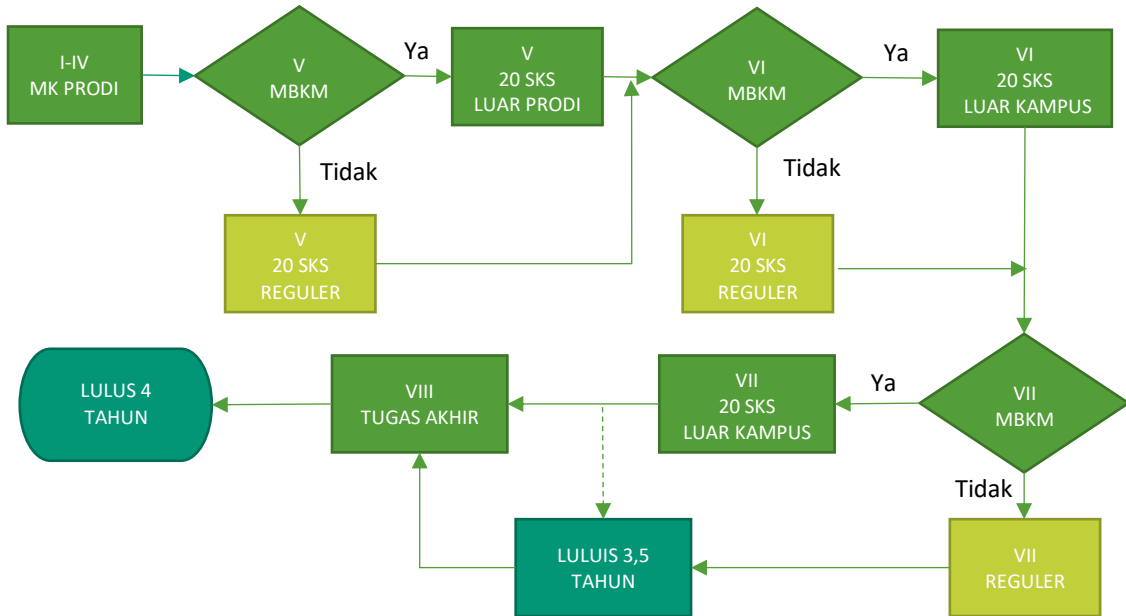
I-IV
MK PRODI

V
MBKM

Ya

V
20 SKS
LUAR PRODI

VI
MBKM

Ya

VI
20 SKS
LUAR KAMPUS

Tidak

V
20 SKS
REGULER

Tidak

VI
20 SKS
REGULER

LULUS 4
TAHUN

VIII
TUGAS AKHIR

VII
20 SKS
LUAR KAMPUS

Ya

VII
MBKM

Tidak

LULUIS 3,5
TAHUN

VII
REGULER